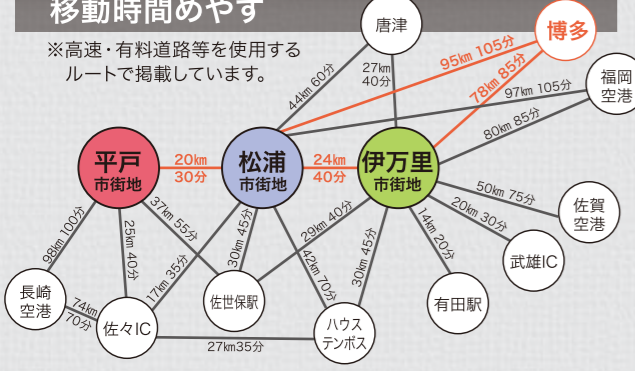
移動時間めやす

※高速・有料道路等を使用するルートで掲載しています。

唐津
博多
福岡空港
平戸市街地
松浦市街地
伊万里市街地
佐賀空港
武雄IC
有田駅
長崎空港
佐々IC
佐世保駅
ハウステンボス

44km 60分
27km 40分
95km 105分
78km 85分
97km 105分
80km 85分
20km 30分
24km 40分
50km 75分
20km 30分
14km 20分
30km 45分
29km 40分
42km 70分
30km 45分
17km 35分
37km 55分
25km 40分
98km 100分
74km 70分
27km35分